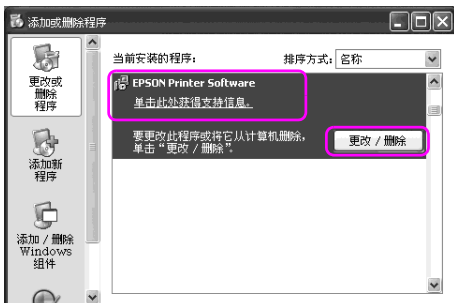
添加或删除程序

更改或删除程序

添加新程序

添加/删除Windows组件

当前安装的程序：

排序方式：名称

EPSON Printer Software

单击此处获得支持信息。

要更改此程序或将它从计算机删除，单击"更改/删除"。

更改/删除